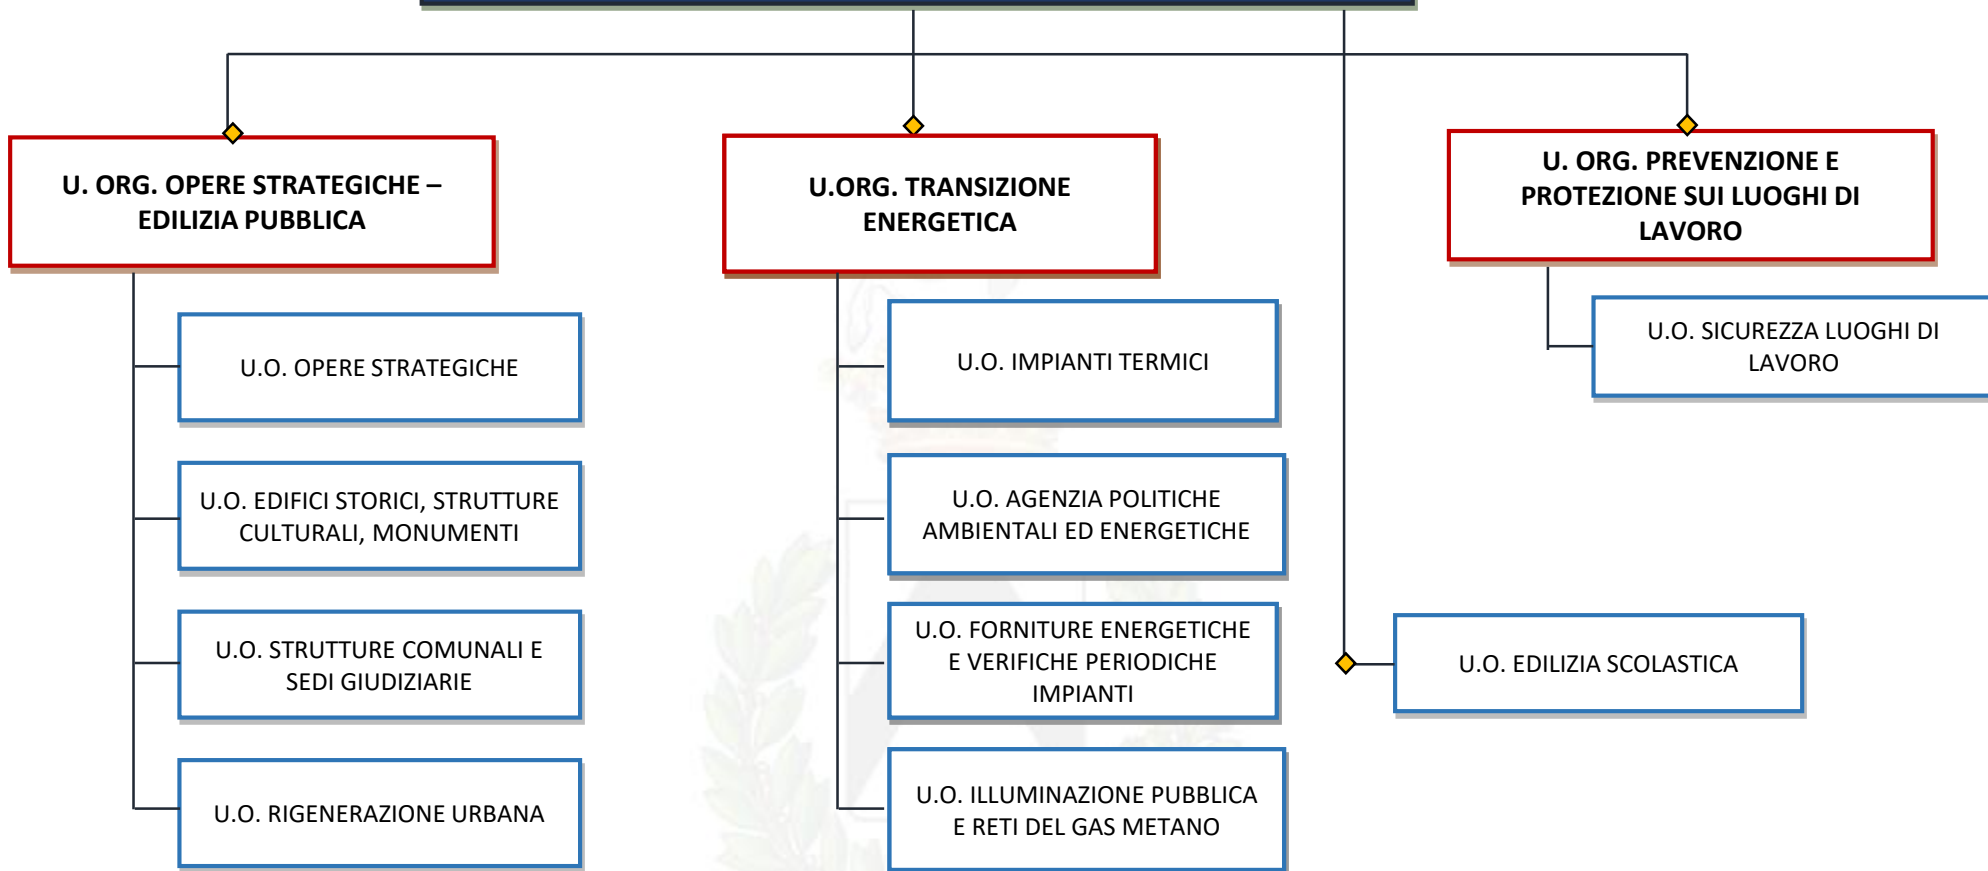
U. ORG. OPERE STRATEGICHE – EDILIZIA PUBBLICA

U.O. OPERE STRATEGICHE

U.O. EDIFICI STORICI, STRUTTURE CULTURALI, MONUMENTI

U.O. STRUTTURE COMUNALI E SEDI GIUDIZIARIE

U.O. RIGENERAZIONE URBANA

U.ORG. TRANSIZIONE ENERGETICA

U.O. IMPIANTI TERMICI

U.O. AGENZIA POLITICHE AMBIENTALI ED ENERGETICHE

U.O. FORNITURE ENERGETICHE E VERIFICHE PERIODICHE IMPIANTI

U.O. ILLUMINAZIONE PUBBLICA E RETI DEL GAS METANO

U. ORG. PREVENZIONE E PROTEZIONE SUI LUOGHI DI LAVORO

U.O. SICUREZZA LUOGHI DI LAVORO

U.O. EDILIZIA SCOLASTICA